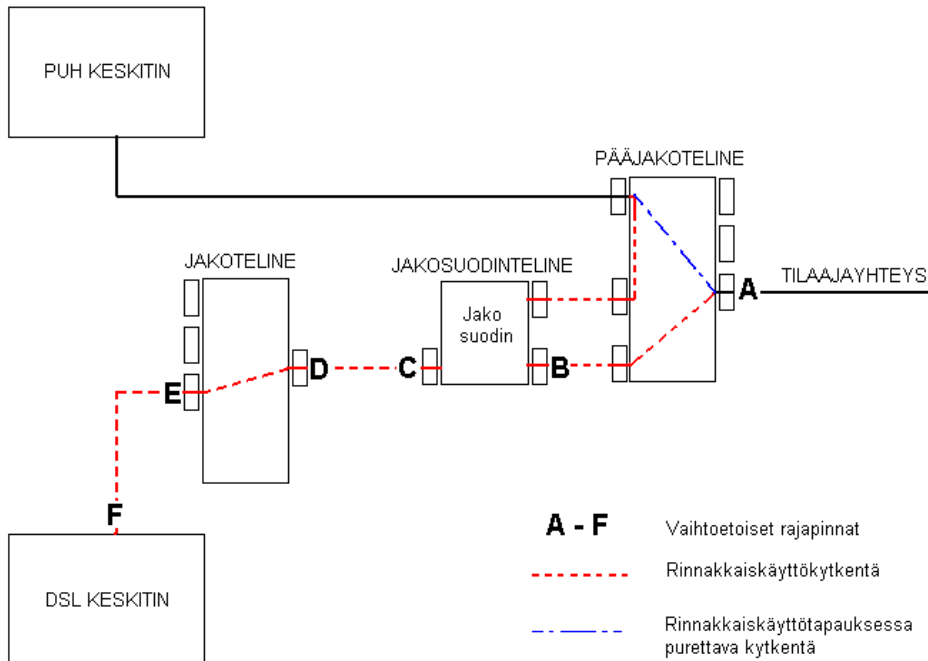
PUH KESKITIN

PÄÄJAKOTELINE

JAKOTELINE

JAKOSUODINTELINE

Jako suodin

A

TILAAJAYHTEYS

B

C

D

E

F

DSL KESKITIN

A - F

Vaihtoetoiset rajapinnat

Rinnakkaiskäyttökytkentä

Rinnakkaiskäyttötapauksessa purettava kytkentä